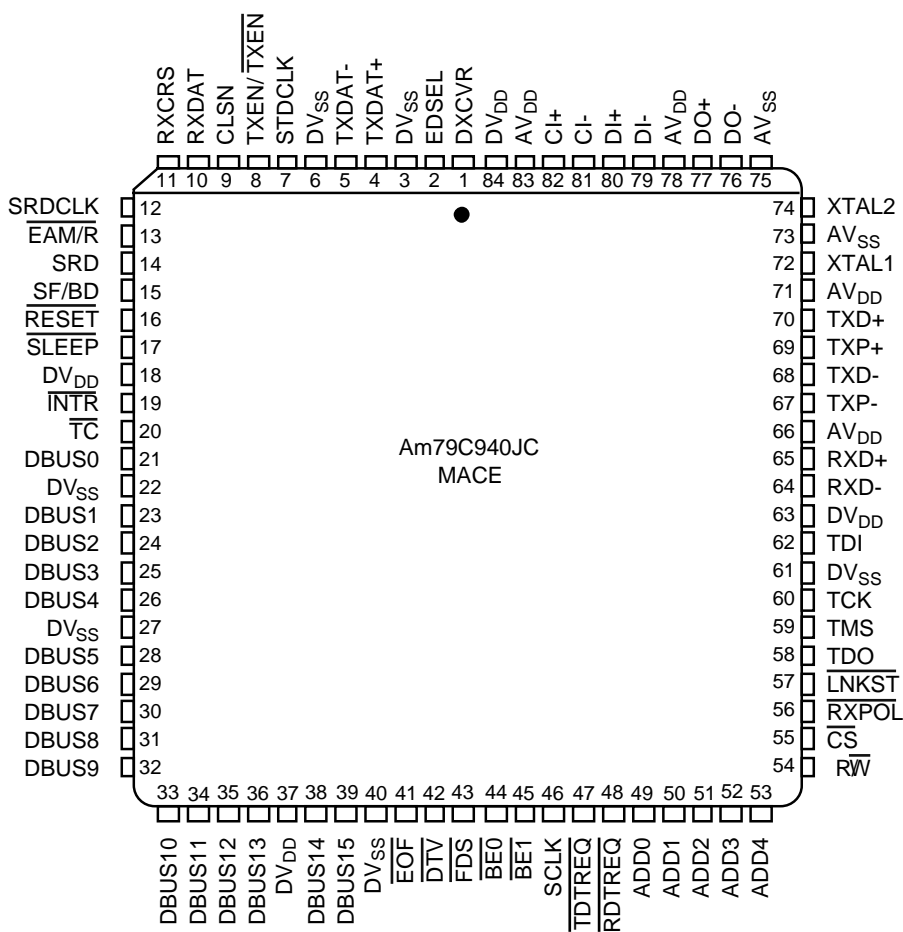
RXCRS 11
RXDAT 10
CLSN 9
TXEN/$\overline{TXEN}$ 8
STDCLK 7
$DV_{SS}$ 6
TXDAT- 5
TXDAT+ 4
$DV_{SS}$ 3
EDSEL 2
DXCVR 1
$DV_{DD}$ 84
$AV_{DD}$ 83
CI+ 82
CI- 81
DI+ 80
DI- 79
$AV_{DD}$ 78
DO+ 77
DO- 76
$AV_{SS}$ 75

SRDCLK 12
$\overline{EAM/R}$ 13
SRD 14
$\overline{SF/BD}$ 15
$\overline{RESET}$ 16
$\overline{SLEEP}$ 17
$DV_{DD}$ 18
$\overline{INTR}$ 19
$\overline{TC}$ 20
DBUS0 21
$DV_{SS}$ 22
DBUS1 23
DBUS2 24
DBUS3 25
DBUS4 26
$DV_{SS}$ 27
DBUS5 28
DBUS6 29
DBUS7 30
DBUS8 31
DBUS9 32

Am79C940JC
MACE

74 XTAL2
73 $AV_{SS}$
72 XTAL1
71 $AV_{DD}$
70 TXD+
69 TXP+
68 TXD-
67 TXP-
66 $AV_{DD}$
65 RXD+
64 RXD-
63 $DV_{DD}$
62 TDI
61 $DV_{SS}$
60 TCK
59 TMS
58 TDO
57 $\overline{LNKST}$
56 $\overline{RXPOL}$
55 $\overline{CS}$
54 R$\overline{W}$

33 DBUS10
34 DBUS11
35 DBUS12
36 DBUS13
37 $DV_{DD}$
38 DBUS14
39 DBUS15
40 $DV_{SS}$
41 $\overline{EOF}$
42 $\overline{DTV}$
43 $\overline{FDS}$
44 $\overline{BE0}$
45 $\overline{BE1}$
46 SCLK
47 $\overline{TDTREQ}$
48 $\overline{RDTREQ}$
49 ADD0
50 ADD1
51 ADD2
52 ADD3
53 ADD4